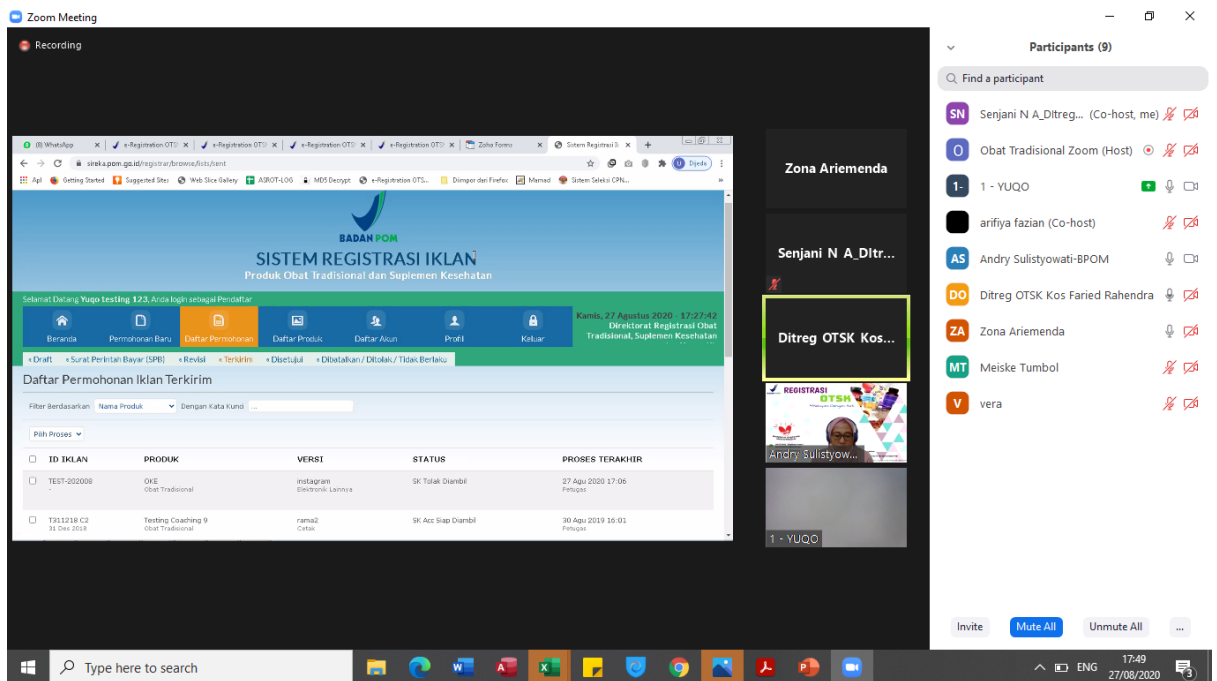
Zoom Meeting

Recording

(8) WhatsApp | e-Registration OTSK | e-Registration OTSK | e-Registration OTSK | e-Registration OTSK | Zoho Forms | Sistem Registrasi Iklan

sireka.pom.go.id/registrar/browse/lists/sent

Apl | Getting Started | Suggested Sites | Web Slice Gallery | ASROT-LOG | MD5 Decrypt | e-Registration OTS... | Diimpor dari Firefox | Mamad | Sistem Seleksi CPN...

BADAN POM

SISTEM REGISTRASI IKLAN
Produk Obat Tradisional dan Suplemen Kesehatan

Selamat Datang Yuqo testing 123, Anda login sebagai Pendaftar

Beranda | Permohonan Baru | Daftar Permohonan | Daftar Produk | Daftar Akun | Profil | Keluar

Kamis, 27 Agustus 2020 - 17:27:42
Direktorat Registrasi Obat Tradisional, Suplemen Kesehatan

» Draft | » Surat Perintah Bayar (SPB) | » Revisi | » Terkirim | » Disetujui | » Dibatalkan / Ditolak / Tidak Berlaku

Daftar Permohonan Iklan Terkirim

Filter Berdasarkan Nama Produk Dengan Kata Kunci ...

Pilih Proses

| ID IKLAN | PRODUK | VERSI | STATUS | PROSES TERAKHIR |
|---|---|---|---|---|
| TEST-202008 - | OKE Obat Tradisional | instagram Elektronik Lainnya | SK Tolak Diambil | 27 Agu 2020 17:06 Petugas |
| T311218 C2 31 Des 2018 | Testing Coaching 9 Obat Tradisional | rama2 Cetak | SK Acc Siap Diambil | 30 Agu 2019 16:01 Petugas |

Zona Ariemenda

Senjani N A_Ditr...

Ditreg OTSK Kos...

REGISTRASI OTSK

Andry Sulistyow...

1 - YUQO

Participants (9)

Find a participant

SN Senjani N A_Ditreg... (Co-host, me)
O Obat Tradisional Zoom (Host)
1- 1 - YUQO
arifiya fazian (Co-host)
AS Andry Sulistyowati-BPOM
DO Ditreg OTSK Kos Faried Rahendra
ZA Zona Ariemenda
MT Meiske Tumbol
V vera

Invite | Mute All | Unmute All | ...

Type here to search

ENG 17:49 27/08/2020